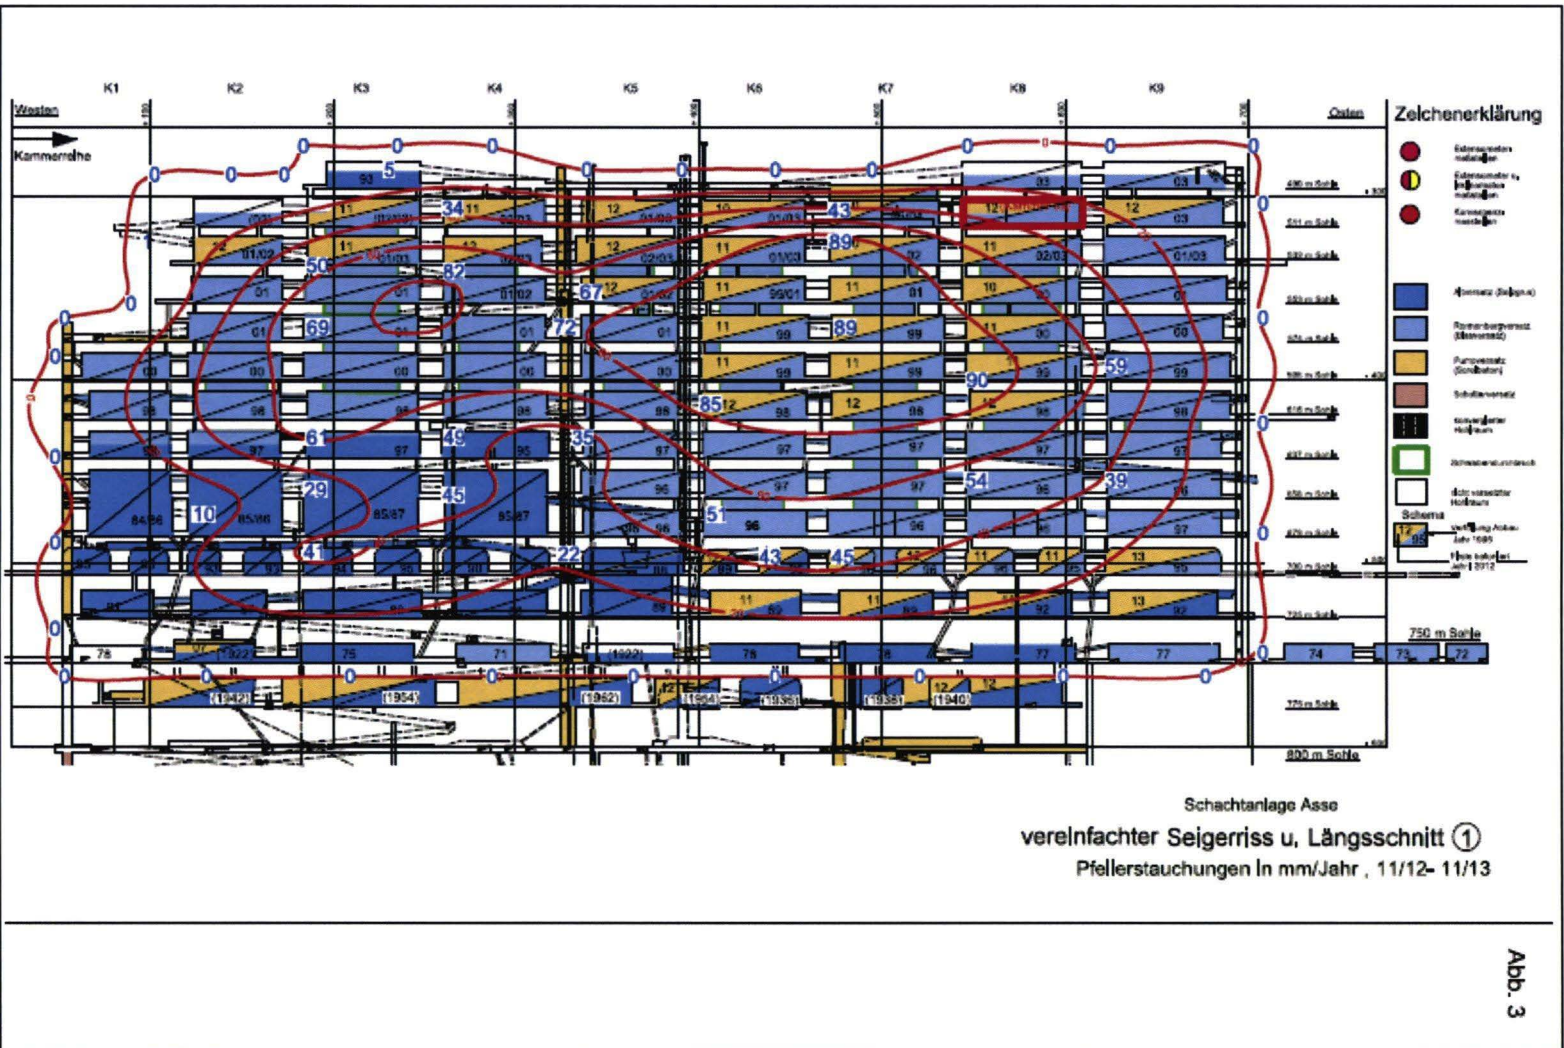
K1 K2 K3 K4 K5 K6 K7 K8 K9

Westen

Osten

Kammerreihe

Zeichenerklärung

0 0 0 0 0 0 0 0 0 0 0 0 0

5 34 43 89 50 82 67 69 72 89 59 90 85 61 49 35 54 39 29 45 51 10 41 22 43 45

490 m Sohle
511 m Sohle
532 m Sohle
553 m Sohle
574 m Sohle
595 m Sohle
616 m Sohle
637 m Sohle
658 m Sohle
679 m Sohle
700 m Sohle
725 m Sohle
750 m Sohle
775 m Sohle
800 m Sohle

Schema

Schachtanlage Asse

vereinfachter Seigerriss u. Längsschnitt ①

Pfeilerstauchungen in mm/Jahr , 11/12- 11/13

Abb. 3